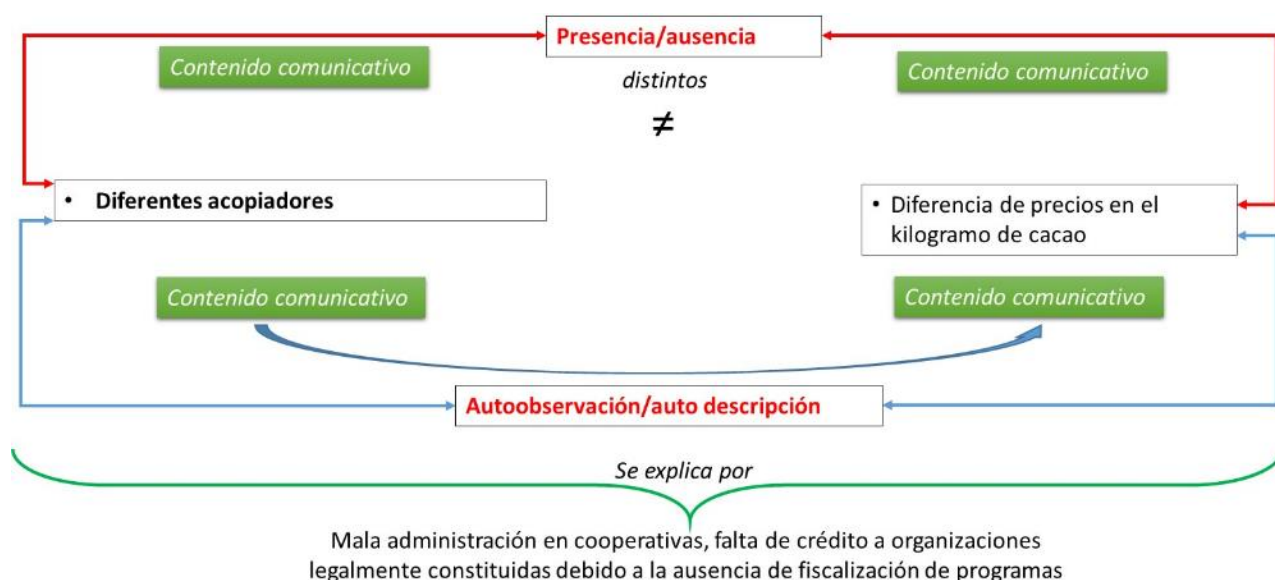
Presencia/ausencia

Contenido comunicativo

distintos

$\neq$

Contenido comunicativo

• Diferentes acopiadores

• Diferencia de precios en el kilogramo de cacao

Contenido comunicativo

Contenido comunicativo

Autoobservación/auto descripción

Se explica por

Mala administración en cooperativas, falta de crédito a organizaciones legalmente constituidas debido a la ausencia de fiscalización de programas